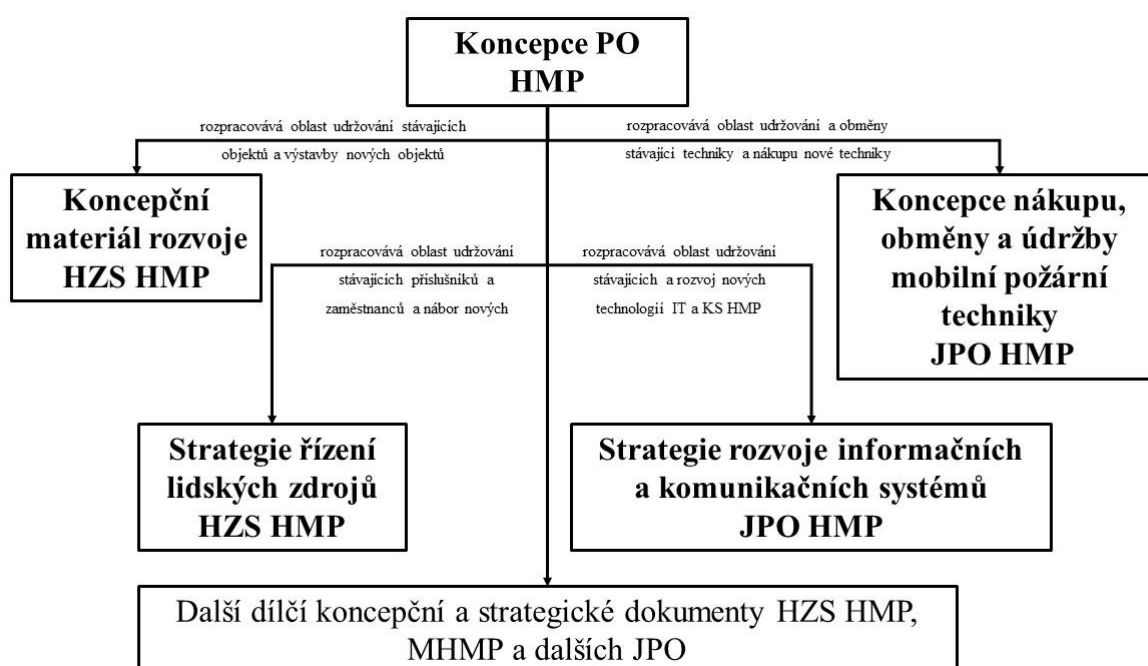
Koncepce PO HMP

rozpracovává oblast udržování stávajících objektů a výstavby nových objektů

rozpracovává oblast udržování a obměny stávající techniky a nákupu nové techniky

Koncepční materiál rozvoje HZS HMP

Koncepce nákupu, obměny a údržby mobilní požární techniky JPO HMP

rozpracovává oblast udržování stávajících příslušníků a zaměstnanců a nábor nových

rozpracovává oblast udržování stávajících a rozvoj nových technologií IT a KS HMP

Strategie řízení lidských zdrojů HZS HMP

Strategie rozvoje informačních a komunikačních systémů JPO HMP

Další dílčí koncepční a strategické dokumenty HZS HMP, MHMP a dalších JPO